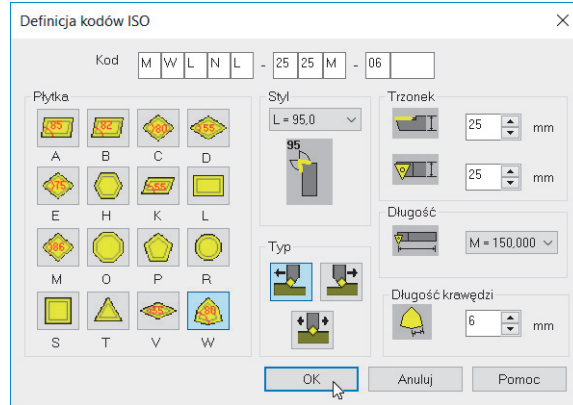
Definicja kodów ISO

Kod M W L N L - 25 25 M - 06

Płytka

85 A
82 B
80 C
55 D
75 E
H
55 K
L
86 M
O
P
R
S
T
35 V
80 W

Styl
L = 95,0
95

Typ

Trzonek
25 mm
25 mm

Długość
M = 150,000

Długość krawędzi
6 mm

OK
Anuluj
Pomoc